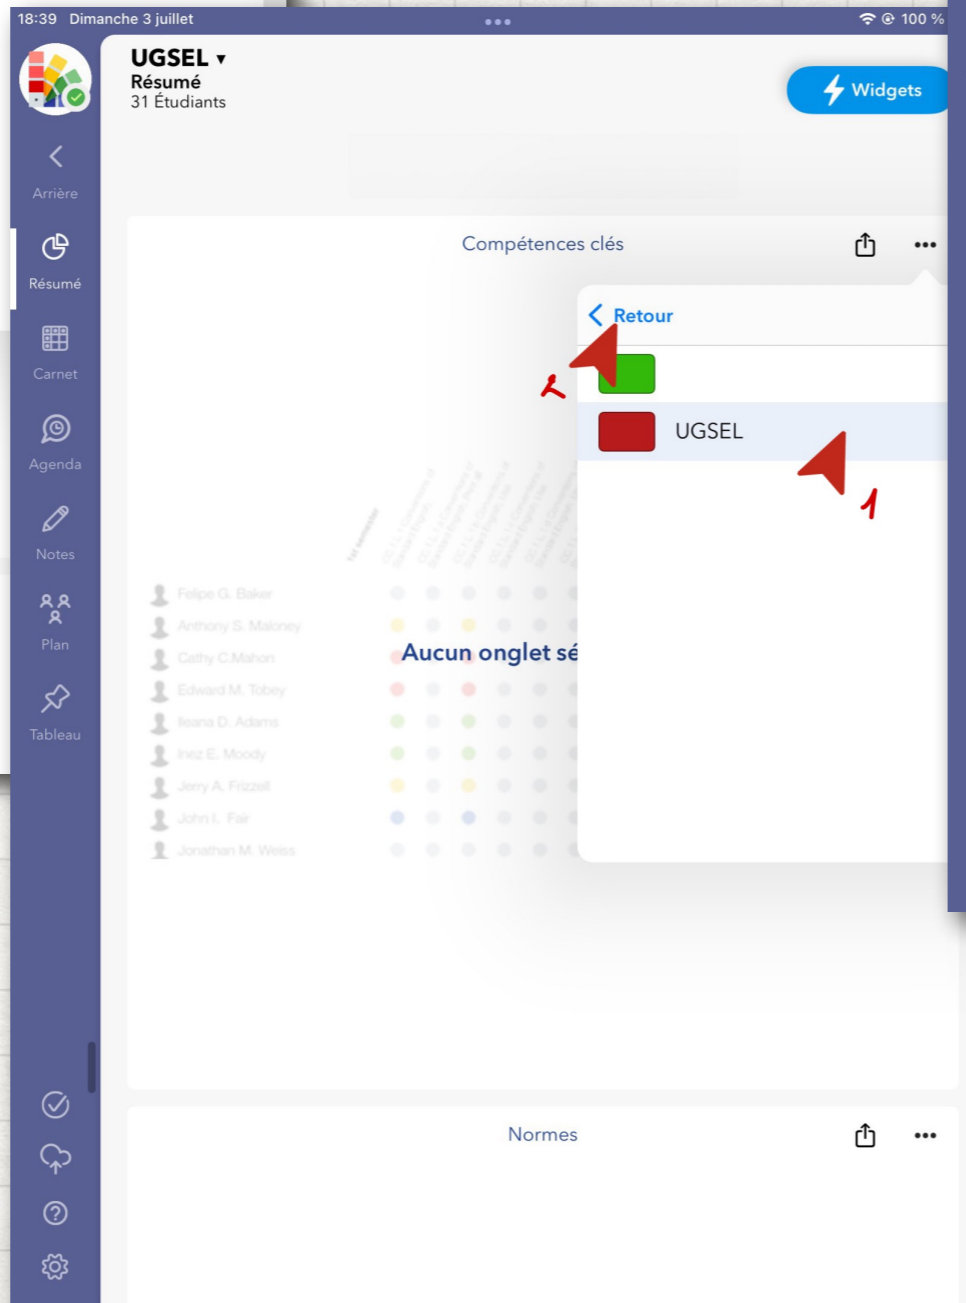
18:39 Dimanche 3 juillet
100 %

UGSEL ▾
Résumé
31 Étudiants

Widgets

Arrière
Résumé
Carnet
Agenda
Notes
Plan
Tableau

Compétences clés

Retour

2

UGSEL

1

Felipe G. Baker
Anthony S. Maloney
Cathy C.Mahon
Edward M. Tobey
Ileana D. Adams
Inez E. Moody
Jerry A. Frizzell
John L. Fair
Jonathan M. Weiss

Aucun onglet sé

Normes